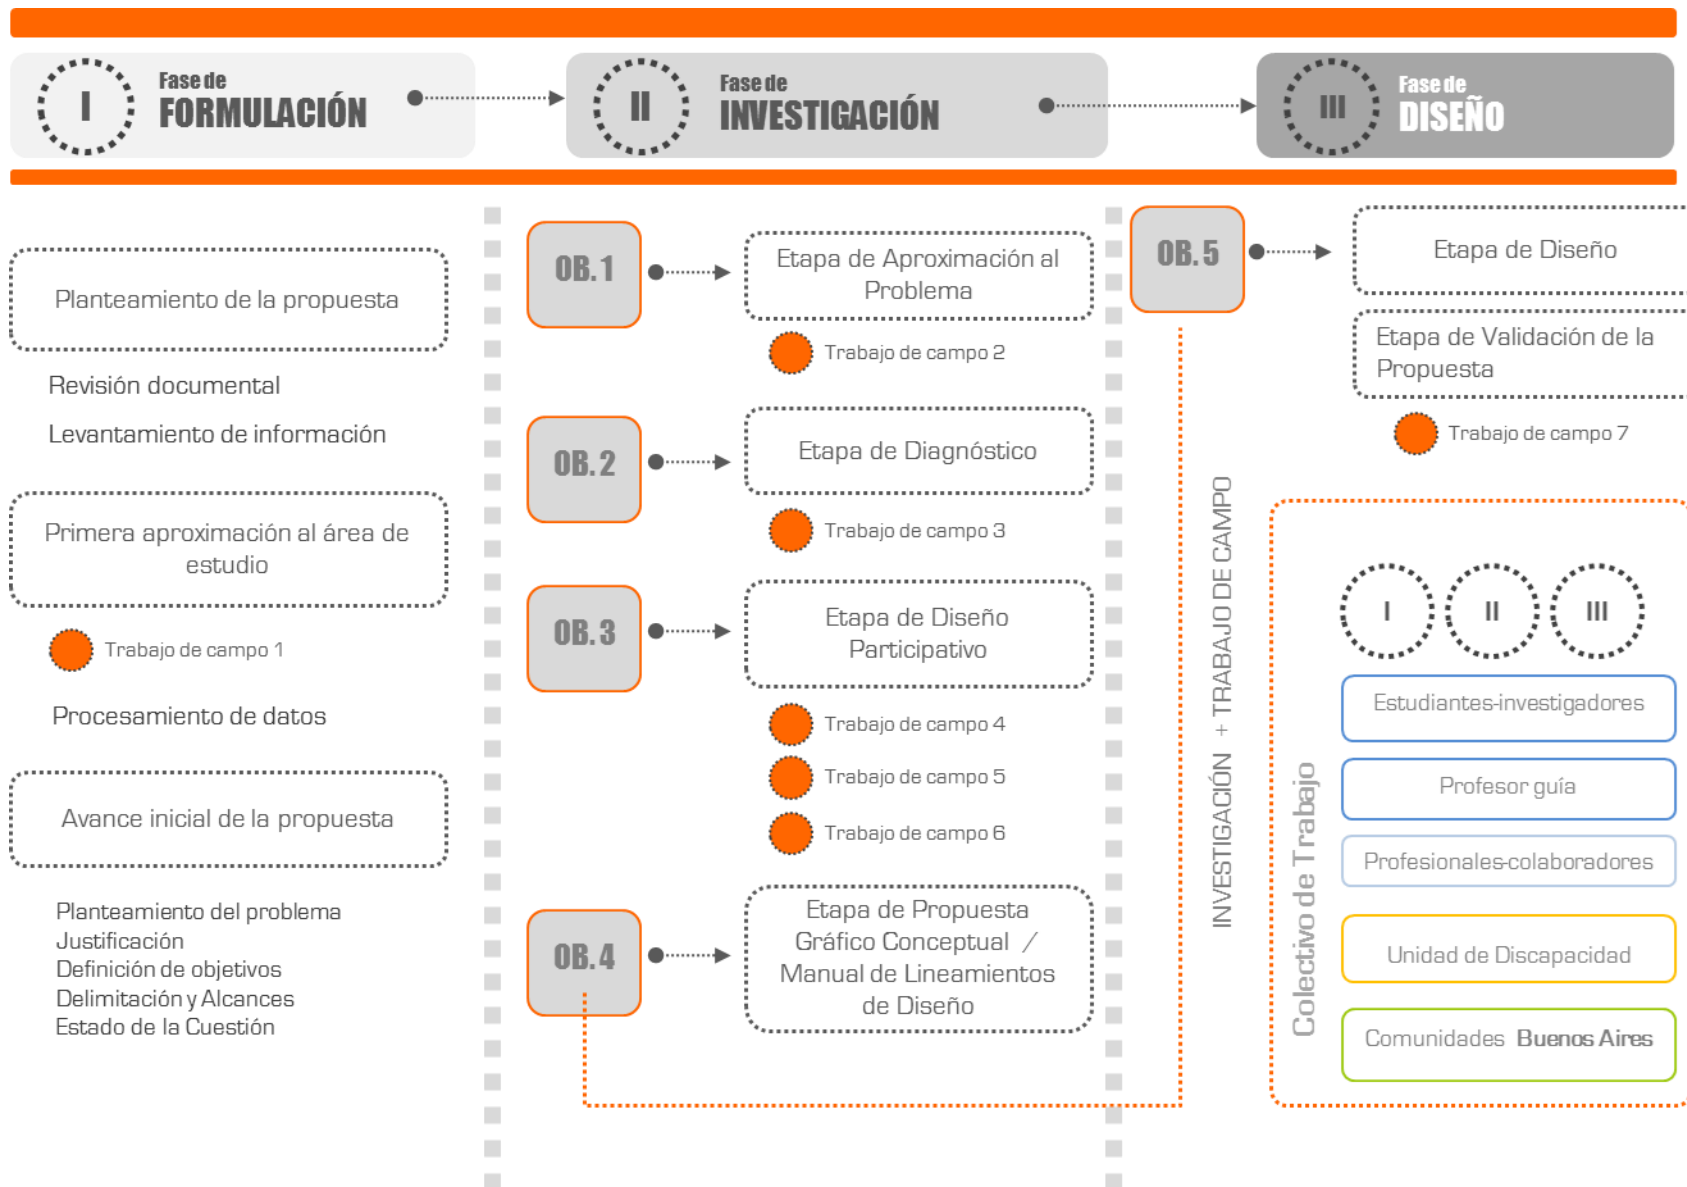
I
Fase de
FORMULACIÓN

II
Fase de
INVESTIGACIÓN

III
Fase de
DISEÑO

Planteamiento de la propuesta

Revisión documental

Levantamiento de información

Primera aproximación al área de estudio

Trabajo de campo 1

Procesamiento de datos

Avance inicial de la propuesta

Planteamiento del problema
Justificación
Definición de objetivos
Delimitación y Alcances
Estado de la Cuestión

OB. 1

Etapa de Aproximación al Problema

Trabajo de campo 2

OB. 2

Etapa de Diagnóstico

Trabajo de campo 3

OB. 3

Etapa de Diseño Participativo

Trabajo de campo 4

Trabajo de campo 5

Trabajo de campo 6

OB. 4

Etapa de Propuesta Gráfico Conceptual / Manual de Lineamientos de Diseño

OB. 5

INVESTIGACIÓN + TRABAJO DE CAMPO

Etapa de Diseño

Etapa de Validación de la Propuesta

Trabajo de campo 7

Colectivo de Trabajo

I II III

Estudiantes-investigadores

Profesor guía

Profesionales-colaboradores

Unidad de Discapacidad

Comunidades Buenos Aires